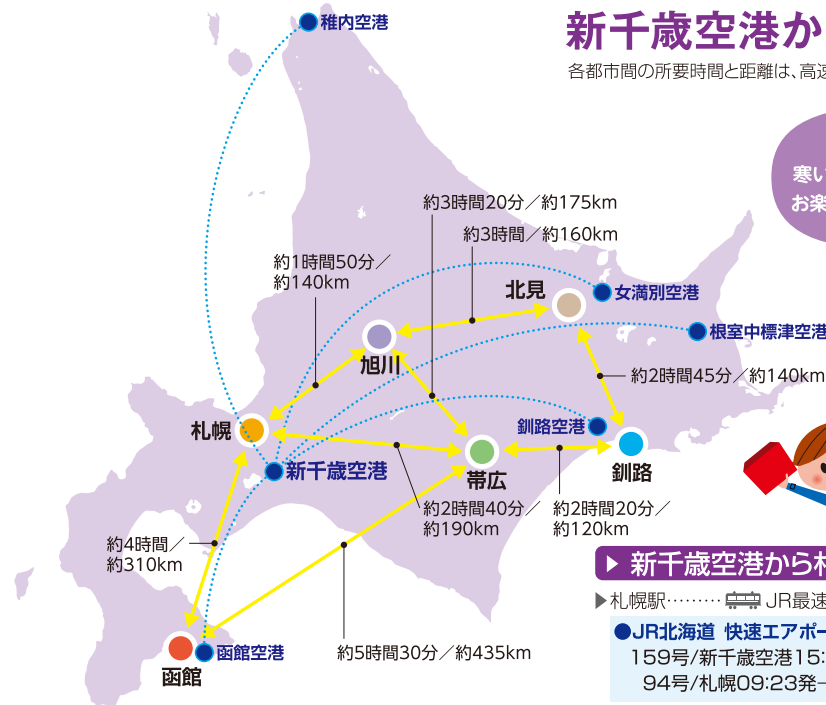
新千歳空港か

各都市間の所要時間と距離は、高速

寒い
お楽

稚内空港

約3時間20分／約175km

約3時間／約160km

約1時間50分／約140km

北見

女満別空港

根室中標津空港

旭川

約2時間45分／約140km

札幌

釧路空港

新千歳空港

帯広

釧路

約2時間40分／約190km

約2時間20分／約120km

約4時間／約310km

▶ 新千歳空港から札

▶札幌駅・・・・・・・・ JR最速

●JR北海道 快速エアポー

159号/新千歳空港15:

94号/札幌09:23発

函館空港

函館

約5時間30分／約435km